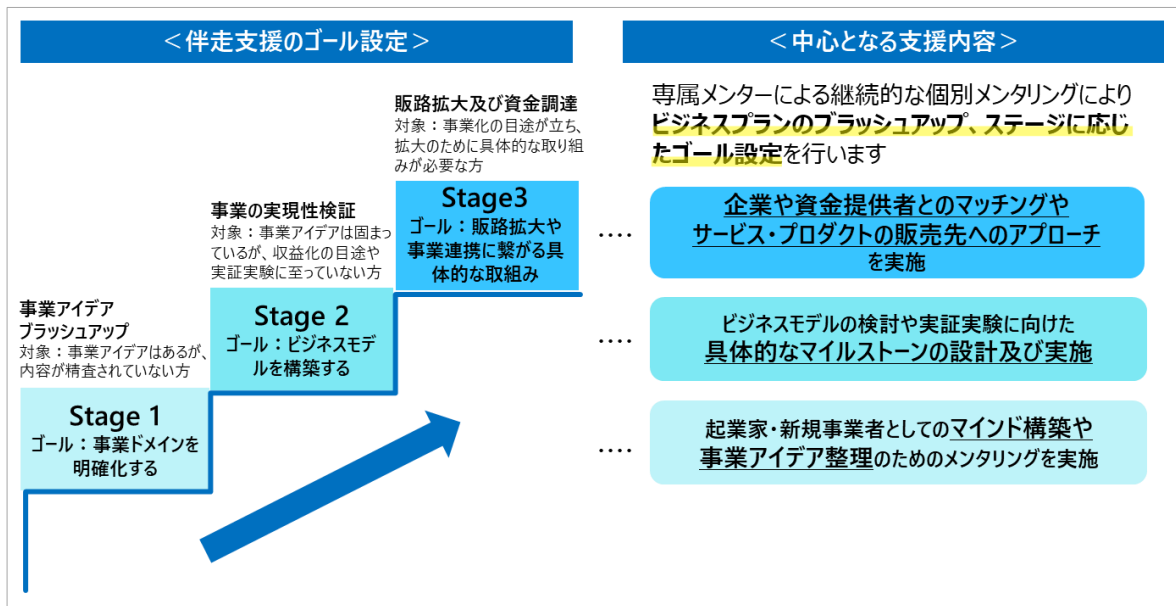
＜伴走支援のゴール設定＞

＜中心となる支援内容＞

販路拡大及び資金調達
対象：事業化の目途が立ち、拡大のために具体的な取り組みが必要な方

Stage3
ゴール：販路拡大や事業連携に繋がる具体的な取組み

事業の実現性検証
対象：事業アイデアは固まっているが、収益化の目途や実証実験に至っていない方

Stage 2
ゴール：ビジネスモデルを構築する

事業アイデア
ブラッシュアップ
対象：事業アイデアはあるが、内容が精査されていない方

Stage 1
ゴール：事業ドメインを明確化する

専属メンターによる継続的な個別メンタリングにより**ビジネスプランのブラッシュアップ、ステージに応じたゴール設定**を行います

....

企業や資金提供者とのマッチングや
サービス・プロダクトの販売先へのアプローチ
を実施

....

ビジネスモデルの検討や実証実験に向けた
具体的なマイルストーンの設計及び実施

....

起業家・新規事業者としてのマインド構築や
事業アイデア整理のためのメンタリングを実施